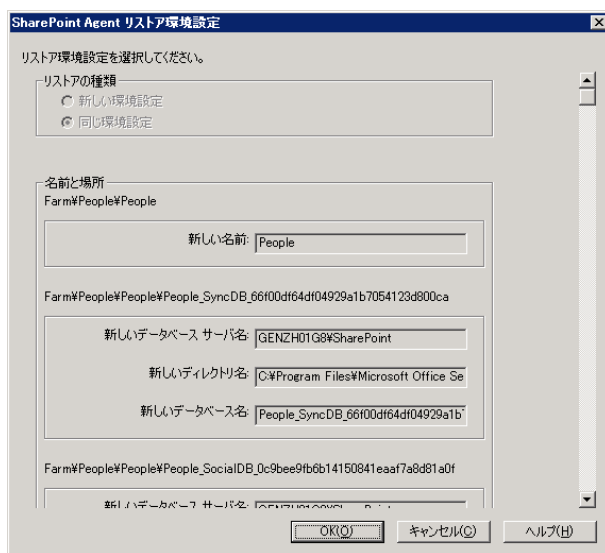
SharePoint Agent リストア環境設定

リストア環境設定を選択してください。

リストアの種類

新しい環境設定

同じ環境設定

名前と場所

Farm¥People¥People

新しい名前: People

Farm¥People¥People¥People_SyncDB_66f00df64df04929a1b7054123d800ca

新しいデータベース サーバ名: GENZH01G8¥SharePoint

新しいディレクトリ名: C:¥Program Files¥Microsoft Office Se

新しいデータベース名: People_SyncDB_66f00df64df04929a1b

Farm¥People¥People¥People_SocialDB_0c9bee9fb6b14150841eaaf7a8d81a0f

新しいデータベース サーバ名: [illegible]

OK(O)

キャンセル(C)

ヘルプ(H)